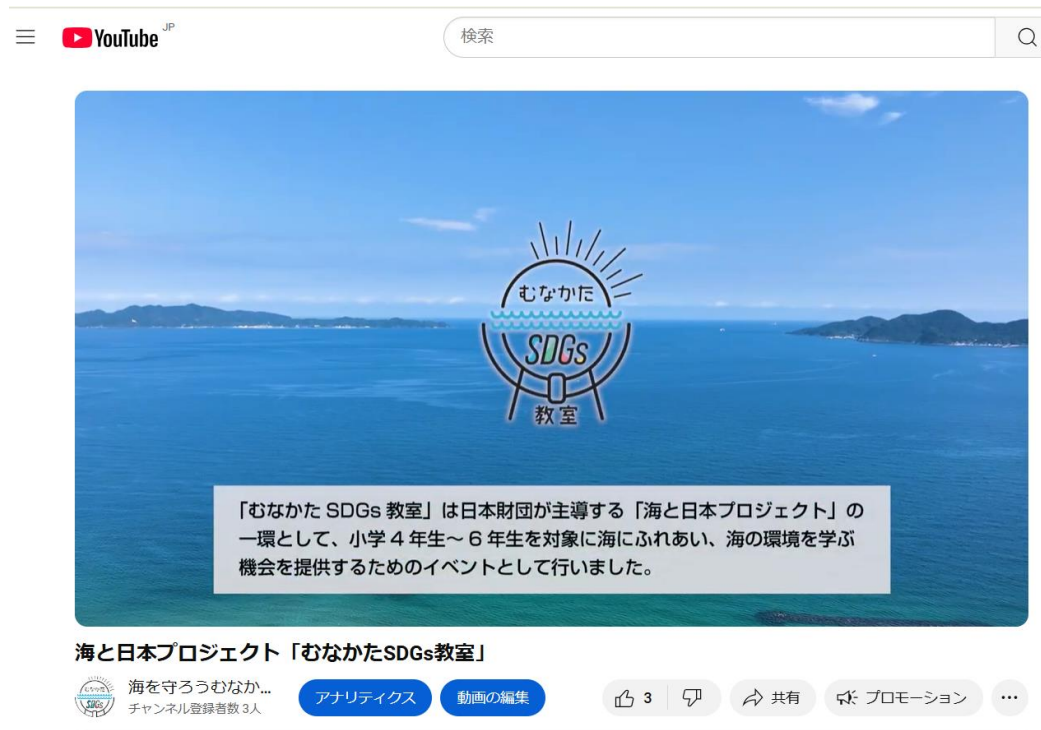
YouTube JP

検索

むなかた
SDGs
教室

「むなかた SDGs 教室」は日本財団が主導する「海と日本プロジェクト」の一環として、小学４年生～６年生を対象に海にふれあい、海の環境を学ぶ機会を提供するためのイベントとして行いました。

海と日本プロジェクト「むなかたSDGs教室」

海を守ろうむなか...
チャンネル登録者数 3人

アナリティクス
動画の編集
3
共有
プロモーション
...